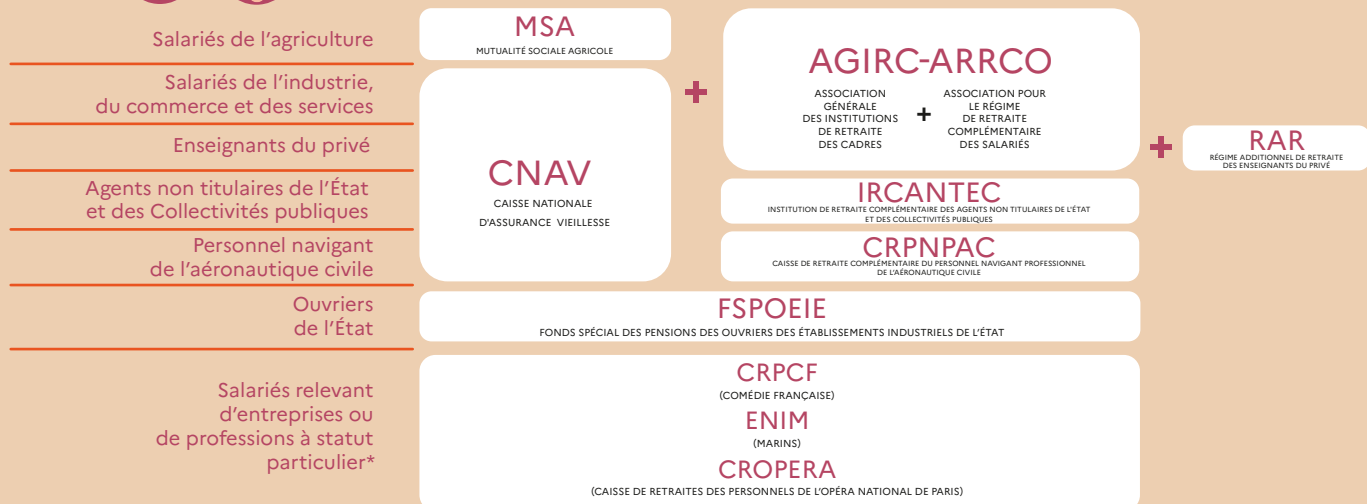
Salariés de l'agriculture

Salariés de l'industrie, du commerce et des services

Enseignants du privé

Agents non titulaires de l'État et des Collectivités publiques

Personnel navigant de l'aéronautique civile

Ouvriers de l'État

Salariés relevant d'entreprises ou de professions à statut particulier*

MSA
MUTUALITÉ SOCIALE AGRICOLE

CNAV
CAISSE NATIONALE D'ASSURANCE VIEILLESSE

+

AGIRC-ARRCO
ASSOCIATION GÉNÉRALE DES INSTITUTIONS DE RETRAITE DES CADRES + ASSOCIATION POUR LE RÉGIME DE RETRAITE COMPLÉMENTAIRE DES SALARIÉS

+

RAR
RÉGIME ADDITIONNEL DE RETRAITE DES ENSEIGNANTS DU PRIVÉ

IRCANTEC
INSTITUTION DE RETRAITE COMPLÉMENTAIRE DES AGENTS NON TITULAIRES DE L'ÉTAT ET DES COLLECTIVITÉS PUBLIQUES

CRPNPAC
CAISSE DE RETRAITE COMPLÉMENTAIRE DU PERSONNEL NAVIGANT PROFESSIONNEL DE L'AÉRONAUTIQUE CIVILE

FSPOEIE
FONDS SPÉCIAL DES PENSIONS DES OUVRIERS DES ÉTABLISSEMENTS INDUSTRIELS DE L'ÉTAT

CRPCF
(COMÉDIE FRANÇAISE)
ENIM
(MARINS)
CROPERA
(CAISSE DE RETRAITES DES PERSONNELS DE L'OPÉRA NATIONAL DE PARIS)